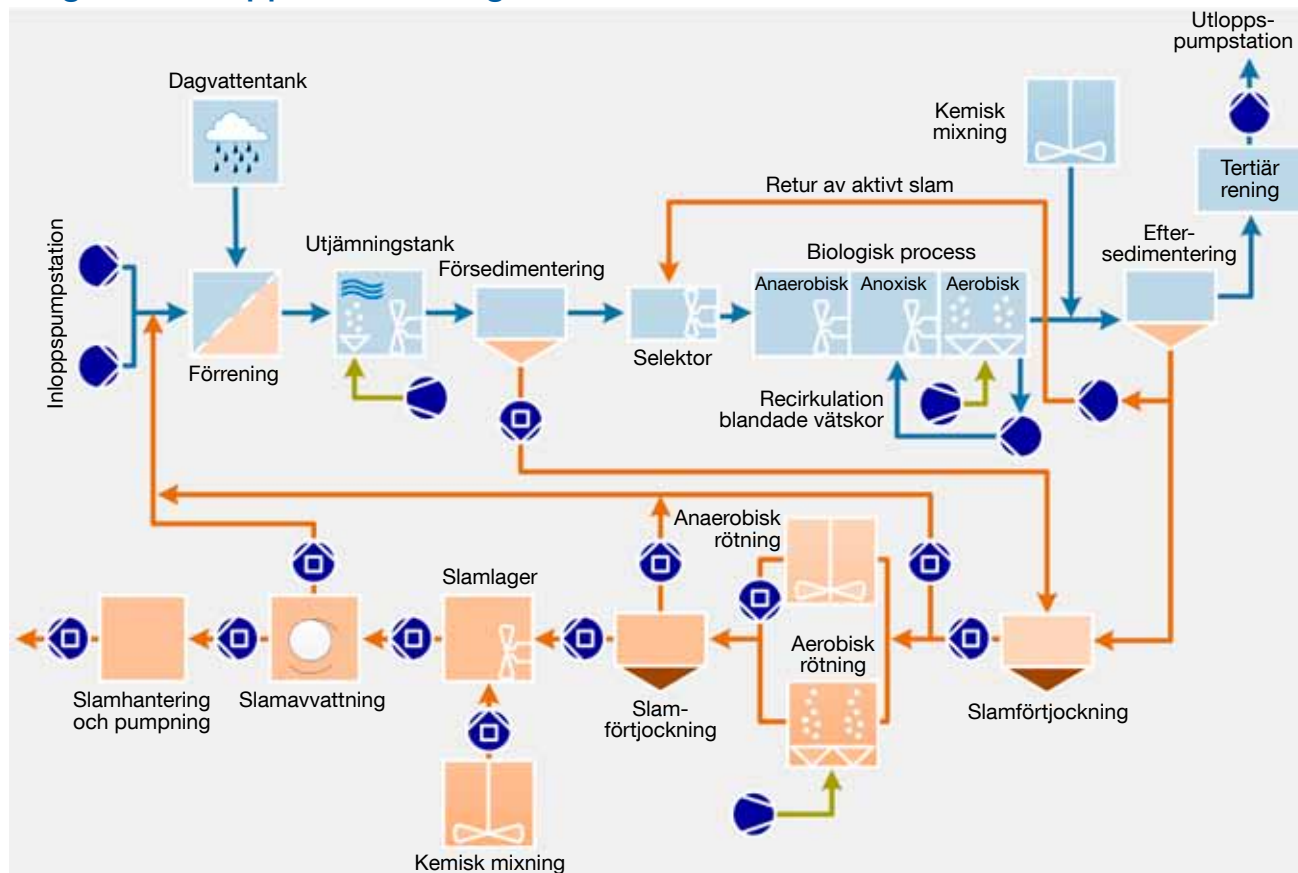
Utlopps-
pumpstation

Dagvattentank

Kemisk mixning

Tertiär rening

Retur av aktivt slam

Inloppspumpstation

Utjämningstank

Försedimentering

Biologisk process

Efter-
sedimentering

Anaerobisk

Anoxisk

Aerobisk

Förrening

Selektor

Recirkulation
blandade vätskor

Anaerobisk
rötning

Slamlager

Aerobisk
rötning

Slamhantering
och pumpning

Slamavvattning

Slam-
förtjockning

Slamförtjockning

Kemisk mixning